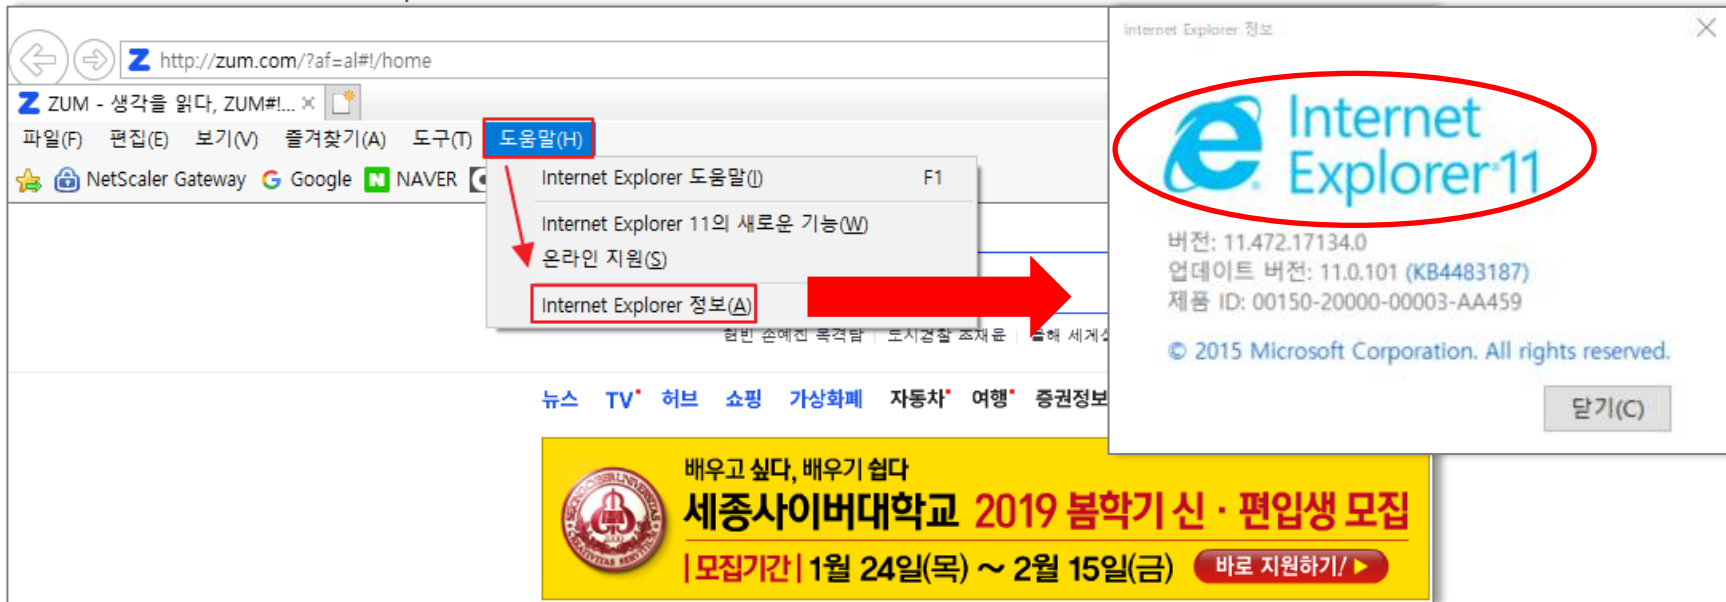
http://zum.com/?af=al#!/home

ZUM - 생각을 읽다, ZUM#!... ×

파일(F) 편집(E) 보기(V) 즐겨찾기(A) 도구(T) 도움말(H)

NetScaler Gateway Google NAVER

Internet Explorer 도움말(I) F1

Internet Explorer 11의 새로운 기능(W)

온라인 지원(S)

Internet Explorer 정보(A)

현빈 손예진 목격담 | 도지경찰 조재윤 | 올해 세계

뉴스 TV 허브 쇼핑 가상화폐 자동차 여행 증권정보

배우고 싶다, 배우기 쉽다

세종사이버대학교 2019 봄학기 신 · 편입생 모집

| 모집기간 | 1월 24일(목) ~ 2월 15일(금) 바로 지원하기! ▶

Internet Explorer 정보

Internet Explorer 11

버전: 11.472.17134.0

업데이트 버전: 11.0.101 (KB4483187)

제품 ID: 00150-20000-00003-AA459

© 2015 Microsoft Corporation. All rights reserved.

닫기(C)